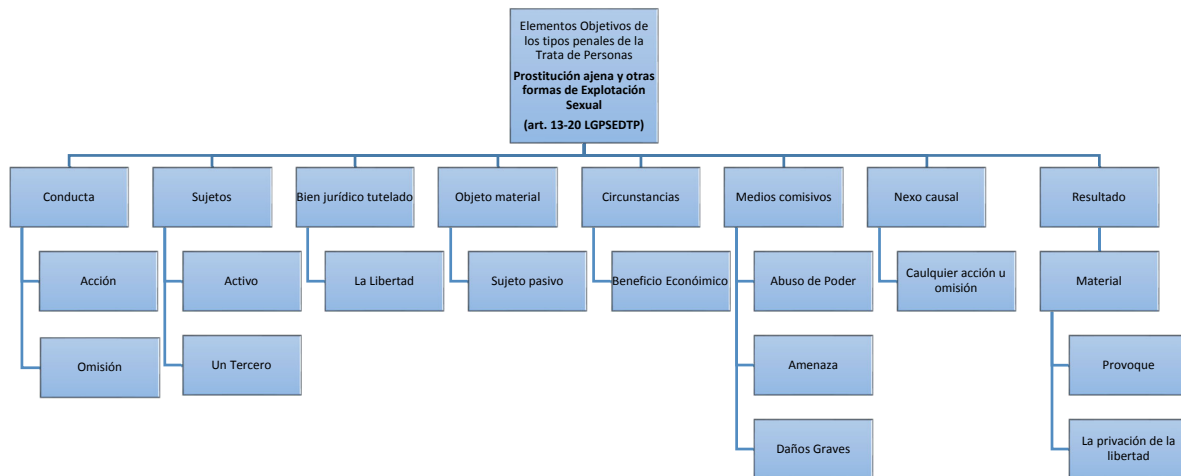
Elementos Objetivos de los tipos penales de la Trata de Personas

**Prostitución ajena y otras formas de Explotación Sexual**

**(art. 13-20 LGPSEDTP)**

Conducta

Acción

Omisión

Sujetos

Activo

Un Tercero

Bien jurídico tutelado

La Libertad

Objeto material

Sujeto pasivo

Circunstancias

Beneficio Económico

Medios comisivos

Abuso de Poder

Amenaza

Daños Graves

Nexo causal

Caulquier acción u omisión

Resultado

Material

Provoque

La privación de la libertad